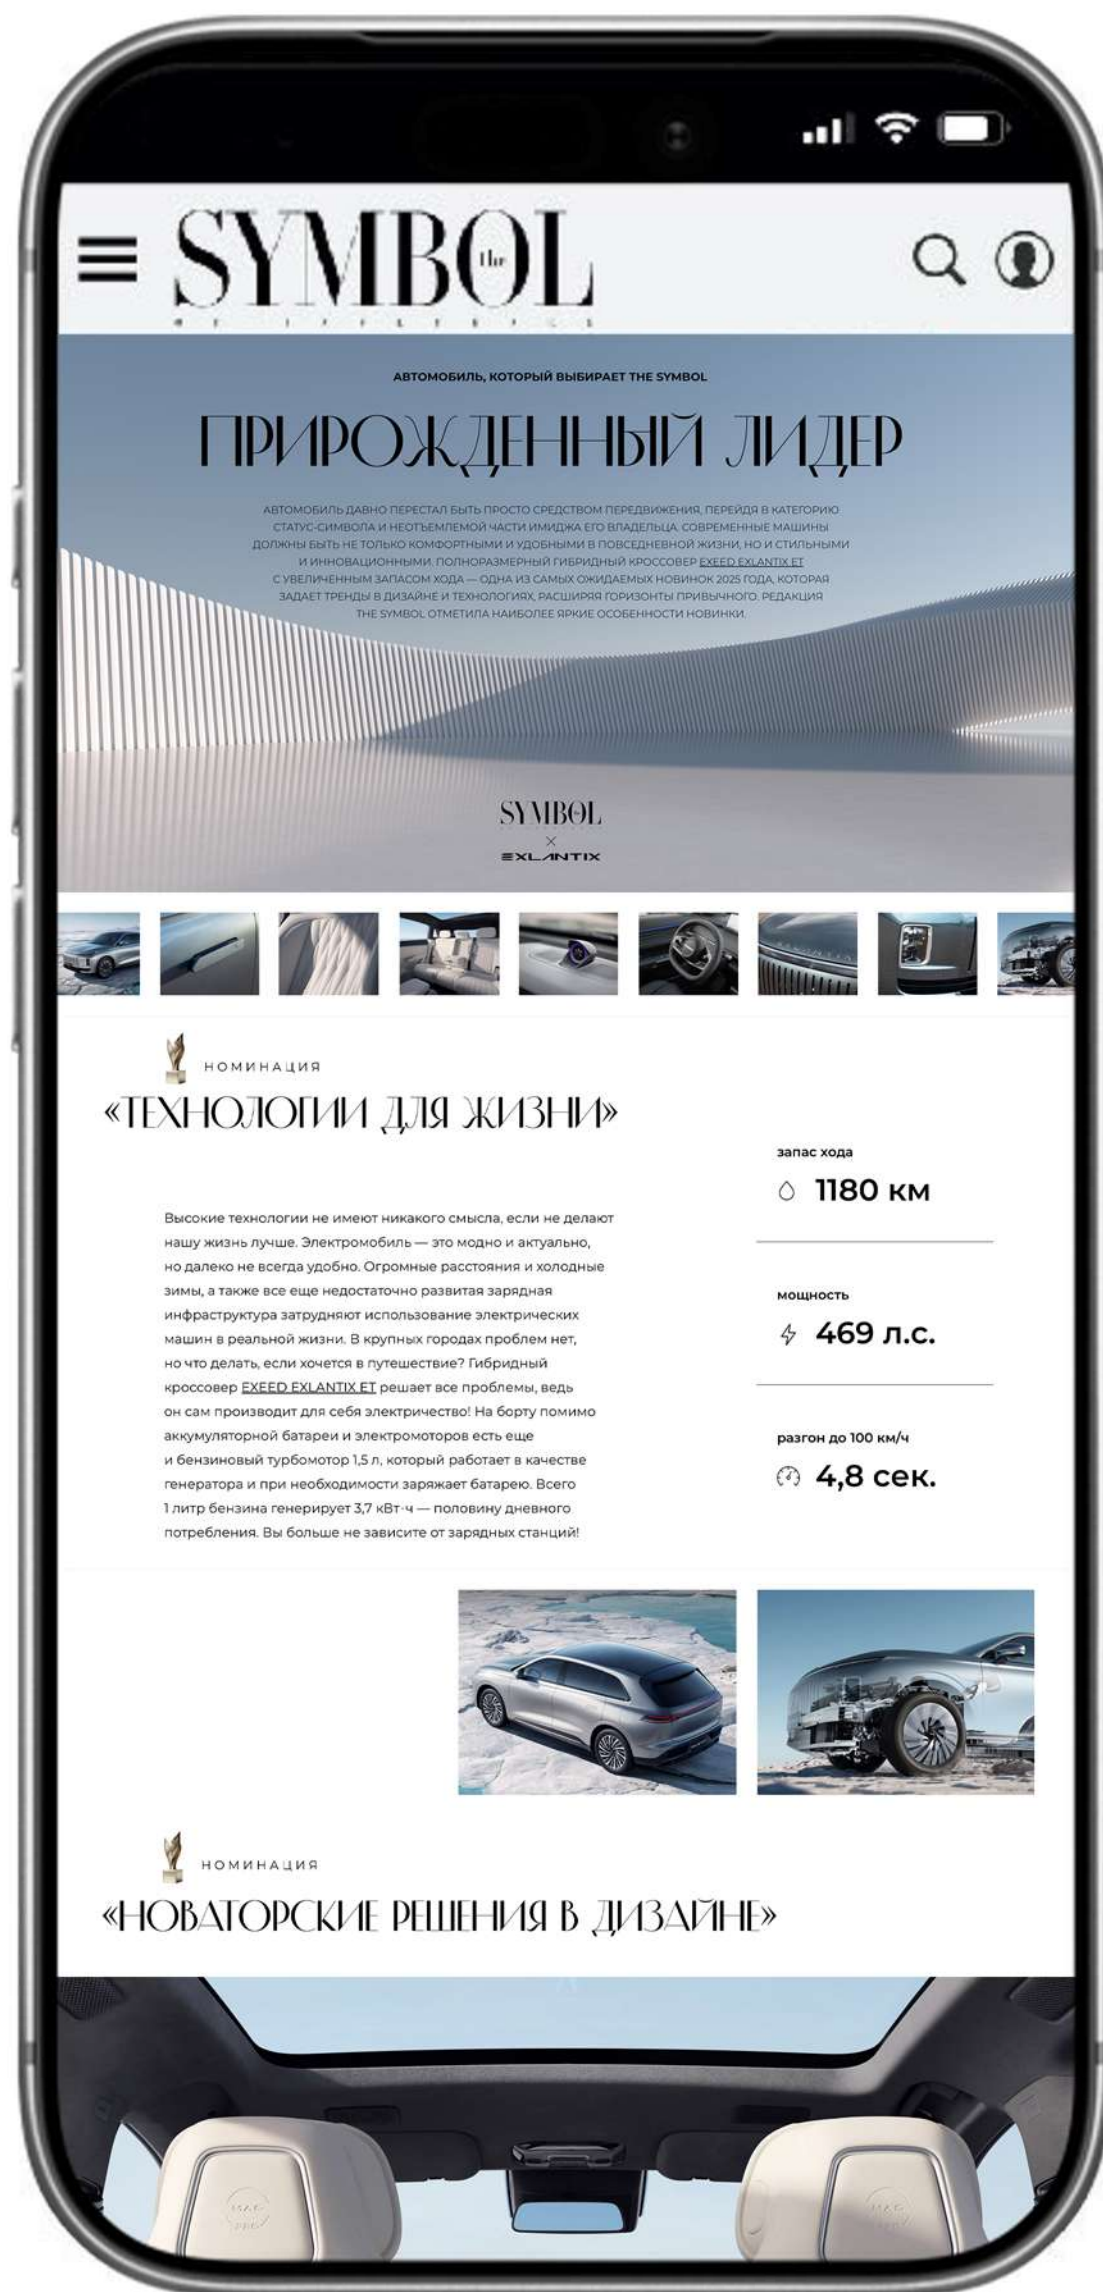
SYMBOL The

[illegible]

АВТОМОБИЛЬ, КОТОРЫЙ ВЫБИРАЕТ THE SYMBOL

ПРИРОЖДЕННЫЙ ЛИДЕР

АВТОМОБИЛЬ ДАВНО ПЕРЕСТАЛ БЫТЬ ПРОСТО СРЕДСТВОМ ПЕРЕДВИЖЕНИЯ, ПЕРЕЙДЯ В КАТЕГОРИЮ СТАТУС-СИМВОЛА И НЕОТЪЕМЛЕМОЙ ЧАСТИ ИМИДЖА ЕГО ВЛАДЕЛЬЦА. СОВРЕМЕННЫЕ МАШИНЫ ДОЛЖНЫ БЫТЬ НЕ ТОЛЬКО КОМФОРТНЫМИ И УДОБНЫМИ В ПОВСЕДНЕВНОЙ ЖИЗНИ, НО И СТИЛЬНЫМИ И ИННОВАЦИОННЫМИ. ПОЛНОРАЗМЕРНЫЙ ГИБРИДНЫЙ КРОССОВЕР EXEED EXLANTIX ET С УВЕЛИЧЕННЫМ ЗАПАСОМ ХОДА — ОДНА ИЗ САМЫХ ОЖИДАЕМЫХ НОВИНОК 2025 ГОДА, КОТОРАЯ ЗАДАЕТ ТРЕНДЫ В ДИЗАЙНЕ И ТЕХНОЛОГИЯХ, РАСШИРЯЯ ГОРИЗОНТЫ ПРИВЫЧНОГО. РЕДАКЦИЯ THE SYMBOL ОТМЕТИЛА НАИБОЛЕЕ ЯРКИЕ ОСОБЕННОСТИ НОВИНКИ.

SYMBOL
×
EXLANTIX

НОМИНАЦИЯ

«ТЕХНОЛОГИИ ДЛЯ ЖИЗНИ»

Высокие технологии не имеют никакого смысла, если не делают нашу жизнь лучше. Электромобиль — это модно и актуально, но далеко не всегда удобно. Огромные расстояния и холодные зимы, а также все еще недостаточно развитая зарядная инфраструктура затрудняют использование электрических машин в реальной жизни. В крупных городах проблем нет, но что делать, если хочется в путешествие? Гибридный кроссовер EXEED EXLANTIX ET решает все проблемы, ведь он сам производит для себя электричество! На борту помимо аккумуляторной батареи и электромоторов есть еще и бензиновый турбомотор 1,5 л, который работает в качестве генератора и при необходимости заряжает батарею. Всего 1 литр бензина генерирует 3,7 кВт·ч — половину дневного потребления. Вы больше не зависите от зарядных станций!

запас хода
1180 км

мощность
469 л.с.

разгон до 100 км/ч
4,8 сек.

НОМИНАЦИЯ

«НОВАТОРСКИЕ РЕШЕНИЯ В ДИЗАЙНЕ»